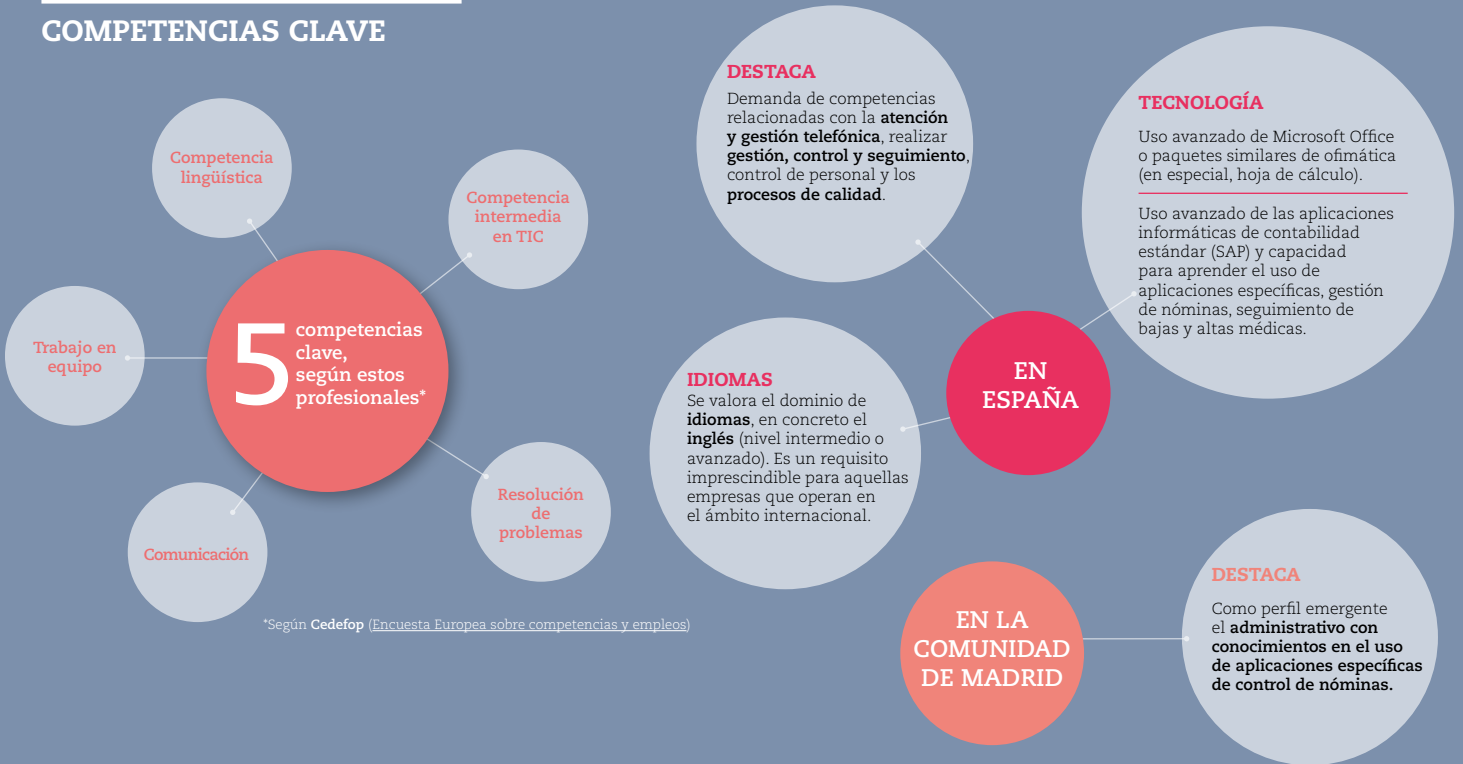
COMPETENCIAS CLAVE

Competencia lingüística

Competencia intermedia en TIC

Trabajo en equipo

5 competencias clave, según estos profesionales*

Resolución de problemas

Comunicación

*Según **Cedefop** (Encuesta Europea sobre competencias y empleos)

DESTACA
Demanda de competencias relacionadas con la **atención y gestión telefónica**, realizar **gestión, control y seguimiento**, control de personal y los **procesos de calidad**.

TECNOLOGÍA
Uso avanzado de Microsoft Office o paquetes similares de ofimática (en especial, hoja de cálculo).

Uso avanzado de las aplicaciones informáticas de contabilidad estándar (SAP) y capacidad para aprender el uso de aplicaciones específicas, gestión de nóminas, seguimiento de bajas y altas médicas.

IDIOMAS
Se valora el dominio de **idiomas**, en concreto el **inglés** (nivel intermedio o avanzado). Es un requisito imprescindible para aquellas empresas que operan en el ámbito internacional.

EN ESPAÑA

EN LA COMUNIDAD DE MADRID

DESTACA
Como perfil emergente el **administrativo con conocimientos en el uso de aplicaciones específicas de control de nóminas.**